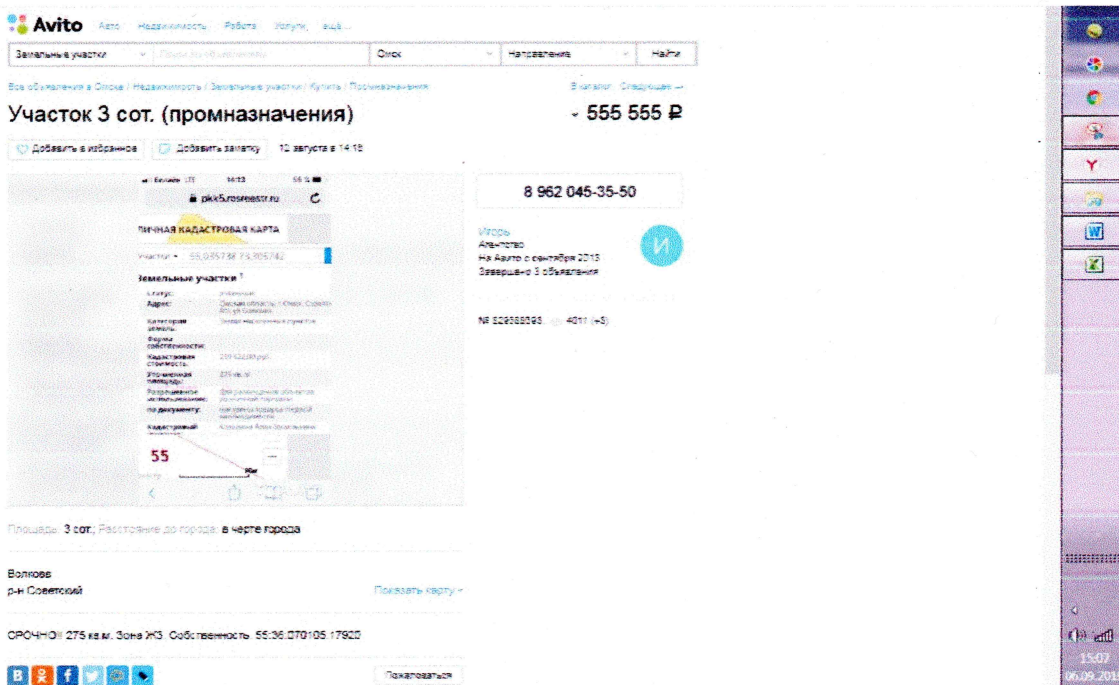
Avito Авто Недвижимость Работа Услуги ещё...

Земельные участки | Поиск по объявлениям | Омск | Направления | Найти

Все объявления в Омске / Недвижимость / Земельные участки / Купить / Промназначения

В каталог Следующее →

Участок 3 сот. (промназначения)

555 555 ₽

Добавить в избранное Добавить заметку 12 августа в 14:18

Билайн LTE 14:13 55 %

pkk5.rosreestr.ru

ПУБЛИЧНАЯ КАДАСТРОВАЯ КАРТА

Участки 55.0357 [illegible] 73.305742

Земельные участки

Статус: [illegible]

Адрес: Омская область, г Омск, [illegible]

Категория земель: Земли населенных пунктов

Форма собственности:

Кадастровая стоимость: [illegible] руб.

Уточненная площадь: 275 кв. м

Разрешенное использование: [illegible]

по документу: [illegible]

Кадастровый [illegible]: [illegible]

55

8 962 045-35-50

Игорь
Агентство
На Авито с сентября 2013
Завершено 3 объявления

№ 529388593 4011 (+3)

Площадь: 3 сот., Расстояние до города: в черте города

Волкова
р-н Советский

Показать карту

СРОЧНО!! 275 кв.м. Зона ЖЗ. Собственность. 55:36:070105:17920

Пожаловаться

15:07
06.09.201